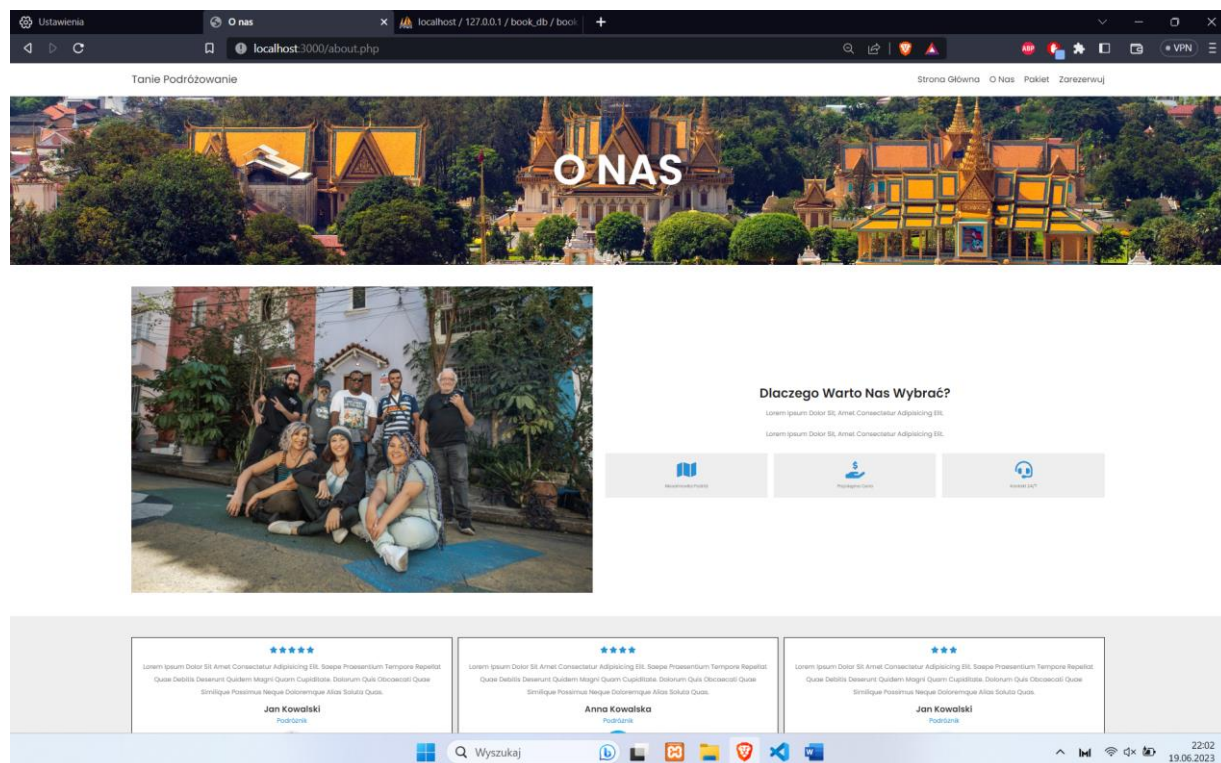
Ustawienia
O nas
localhost / 127.0.0.1 / book_db / book
localhost:3000/about.php
VPN

Tanie Podróżowanie

Strona Główna O Nas Pakiet Zarezerwuj

O NAS

Dlaczego Warto Nas Wybrać?

Lorem Ipsum Dolor Sit, Amet Consectetur Adipisicing Elit.

Lorem Ipsum Dolor Sit, Amet Consectetur Adipisicing Elit.

Maksymalnie Podróż

Przystępne Ceny

Wsparcie 24/7

★★★★★
Lorem Ipsum Dolor Sit Amet Consectetur Adipisicing Elit. Saepe Praesentium Tempore Repellat Quae Debitis Deserunt Quidem Magni Quam Cupiditate. Dolorum Quis Obcaecati Quae Similique Possimus Neque Doloremque Alias Soluta Quas.
Jan Kowalski
Podróżnik

★★★★
Lorem Ipsum Dolor Sit Amet Consectetur Adipisicing Elit. Saepe Praesentium Tempore Repellat Quae Debitis Deserunt Quidem Magni Quam Cupiditate. Dolorum Quis Obcaecati Quae Similique Possimus Neque Doloremque Alias Soluta Quas.
Anna Kowalska
Podróżnik

★★★
Lorem Ipsum Dolor Sit Amet Consectetur Adipisicing Elit. Saepe Praesentium Tempore Repellat Quae Debitis Deserunt Quidem Magni Quam Cupiditate. Dolorum Quis Obcaecati Quae Similique Possimus Neque Doloremque Alias Soluta Quas.
Jan Kowalski
Podróżnik

Wyszukaj
22:02
19.06.2023